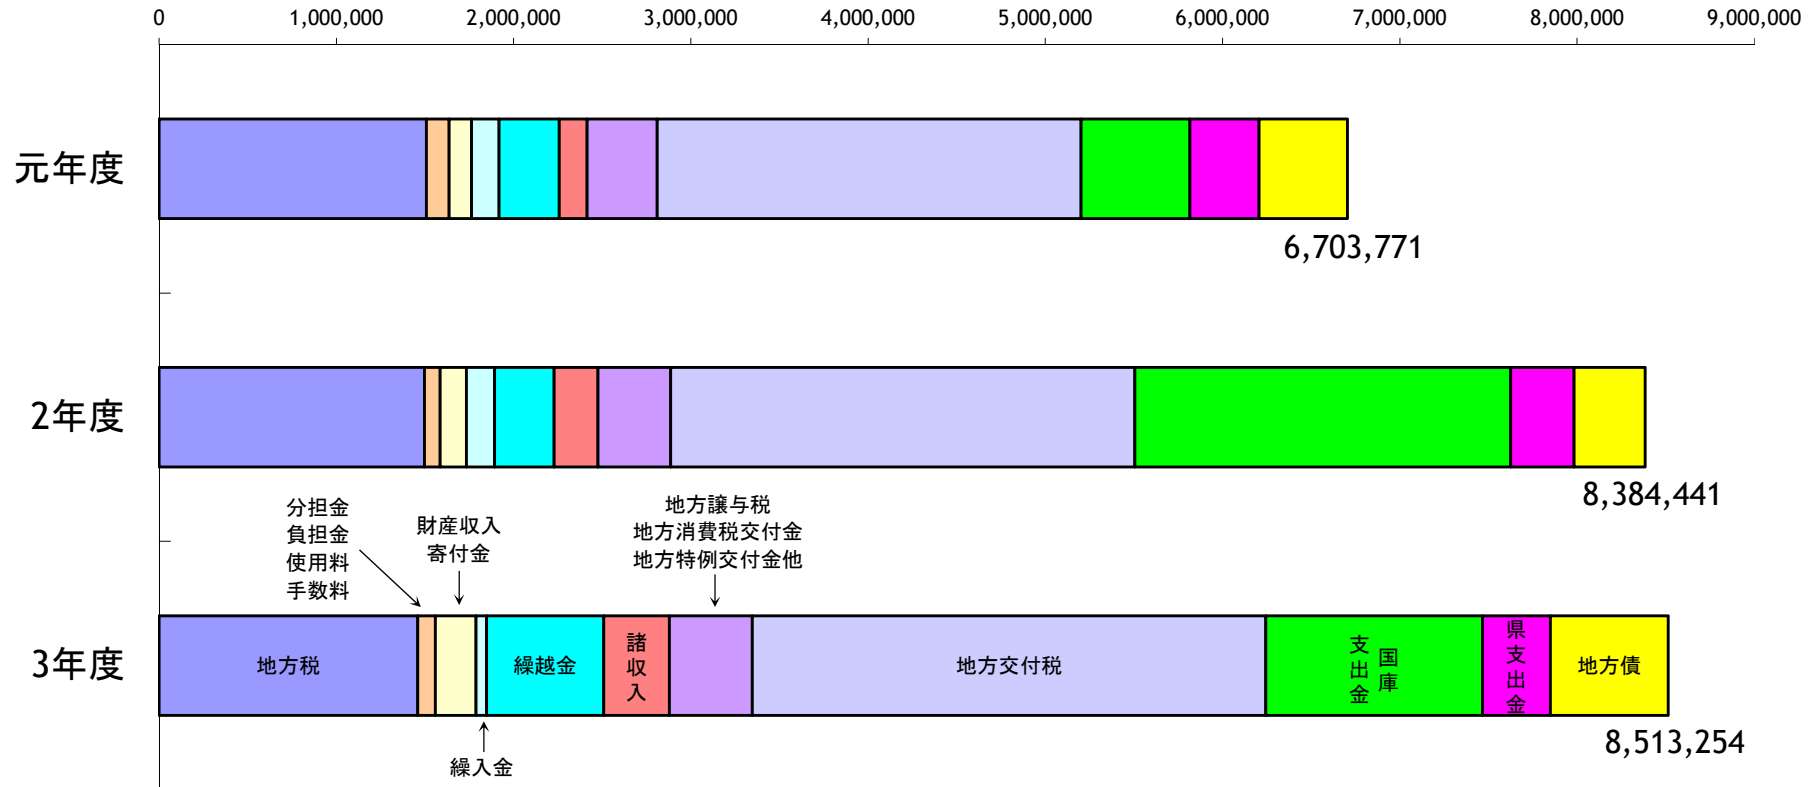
0 1,000,000 2,000,000 3,000,000 4,000,000 5,000,000 6,000,000 7,000,000 8,000,000 9,000,000

元年度

6,703,771

2年度

8,384,441

分担金
負担金
使用料
手数料

財産収入
寄付金

地方譲与税
地方消費税交付金
地方特例交付金他

3年度

地方税

繰越金

諸収入

地方交付税

国庫支出金

県支出金

地方債

8,513,254

繰入金